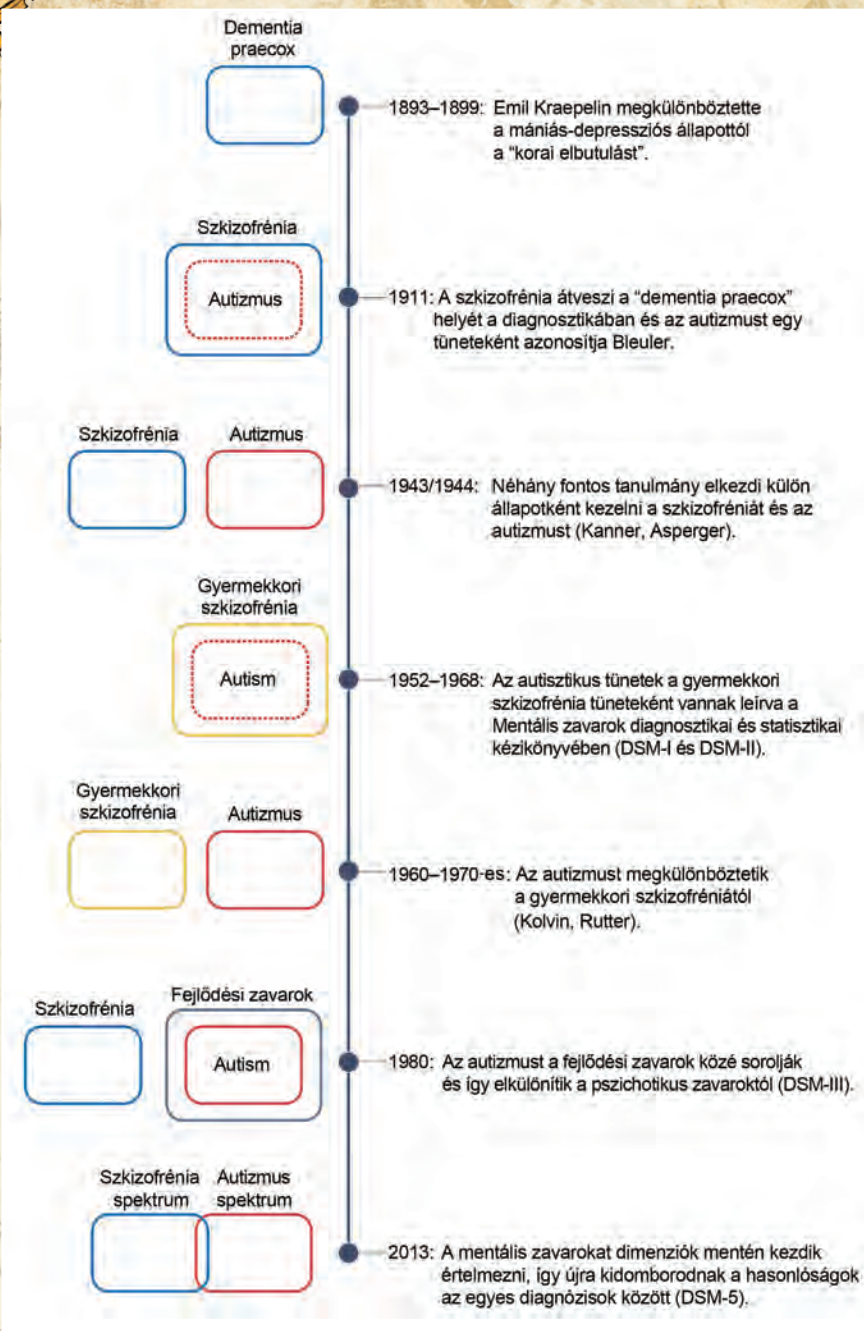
Dementia praecox

1893–1899: Emil Kraepelin megkülönböztette a mániás-depressziós állapottól a “korai elbutulást”.

Szkizofrénia

Autizmus

1911: A szkizofrénia átveszi a “dementia praecox” helyét a diagnosztikában és az autizmust egy tüneteként azonosítja Bleuler.

Szkizofrénia

Autizmus

1943/1944: Néhány fontos tanulmány elkezdi külön állapotként kezelni a szkizofréniát és az autizmust (Kanner, Asperger).

Gyermekkori szkizofrénia

Autism

1952–1968: Az autisztikus tünetek a gyermekkori szkizofrénia tüneteként vannak leírva a Mentális zavarok diagnosztikai és statisztikai kézikönyvében (DSM-I és DSM-II).

Gyermekkori szkizofrénia

Autizmus

1960–1970-es: Az autizmust megkülönböztetik a gyermekkori szkizofréniától (Kolvin, Rutter).

Szkizofrénia

Fejlődési zavarok

Autism

1980: Az autizmust a fejlődési zavarok közé sorolják és így elkülönítik a pszichotikus zavaroktól (DSM-III).

Szkizofrénia spektrum

Autizmus spektrum

2013: A mentális zavarokat dimenziók mentén kezdik értelmezni, így újra kidomborodnak a hasonlóságok az egyes diagnózisok között (DSM-5).